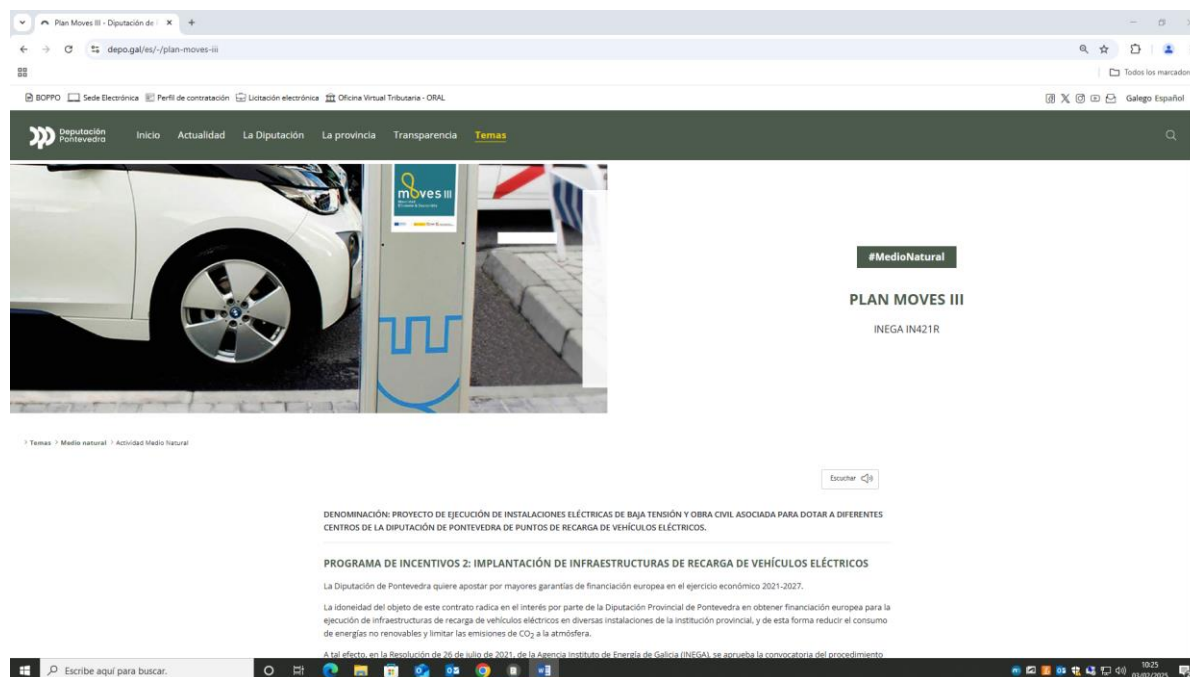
Plan Moves III - Diputación de | ×

depo.gal/es/-/plan-moves-iii

Todos los marcadores

BOPPO Sede Electrónica Perfil de contratación Licitación electrónica Oficina Virtual Tributaria - ORAL

Galego Español

Deputación Pontevedra

Inicio Actualidad La Diputación La provincia Transparencia Temas

moves III

#MedioNatural

PLAN MOVES III

INEGA IN421R

> Temas > Medio natural > Actividad Medio Natural

Escuchar

DENOMINACIÓN: PROYECTO DE EJECUCIÓN DE INSTALACIONES ELÉCTRICAS DE BAJA TENSIÓN Y OBRA CIVIL ASOCIADA PARA DOTAR A DIFERENTES CENTROS DE LA DIPUTACIÓN DE PONTEVEDRA DE PUNTOS DE RECARGA DE VEHÍCULOS ELÉCTRICOS.

PROGRAMA DE INCENTIVOS 2: IMPLANTACIÓN DE INFRAESTRUCTURAS DE RECARGA DE VEHÍCULOS ELÉCTRICOS

La Diputación de Pontevedra quiere apostar por mayores garantías de financiación europea en el ejercicio económico 2021-2027.

La idoneidad del objeto de este contrato radica en el interés por parte de la Diputación Provincial de Pontevedra en obtener financiación europea para la ejecución de infraestructuras de recarga de vehículos eléctricos en diversas instalaciones de la institución provincial, y de esta forma reducir el consumo de energías no renovables y limitar las emisiones de $CO_2$ a la atmósfera.

A tal efecto, en la Resolución de 26 de julio de 2021, de la Agencia Instituto de Energía de Galicia (INEGA), se aprueba la convocatoria del procedimiento

Escribe aquí para buscar.

10:25
03/02/2025